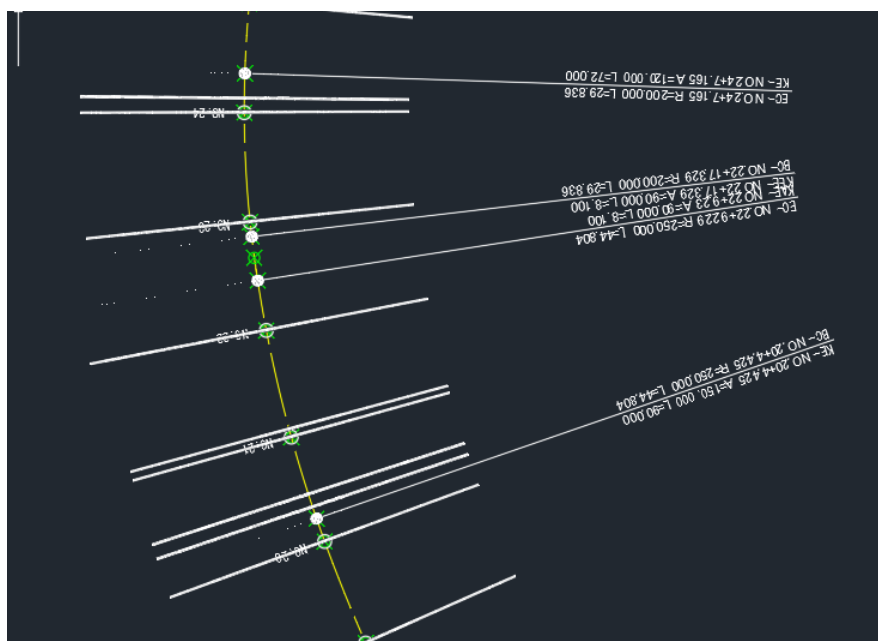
KE~ NO.24+7.165 A=120.000 L=72.000
EO~ NO.24+7.165 R=200.000 L=29.836

NO.24

BO~ NO.22+17.329 R=200.000 L=29.836
KAE~ NO.22+17.329 A=90.000 L=8.100
KE~ NO.22+9.229 A=90.000 L=8.100
EO~ NO.22+9.229 R=250.000 L=44.804

NO.23

NO.22

BO~ NO.20+4.425 R=250.000 L=44.804
KE~ NO.20+4.425 A=150.000 L=90.000

NO.21

NO.20